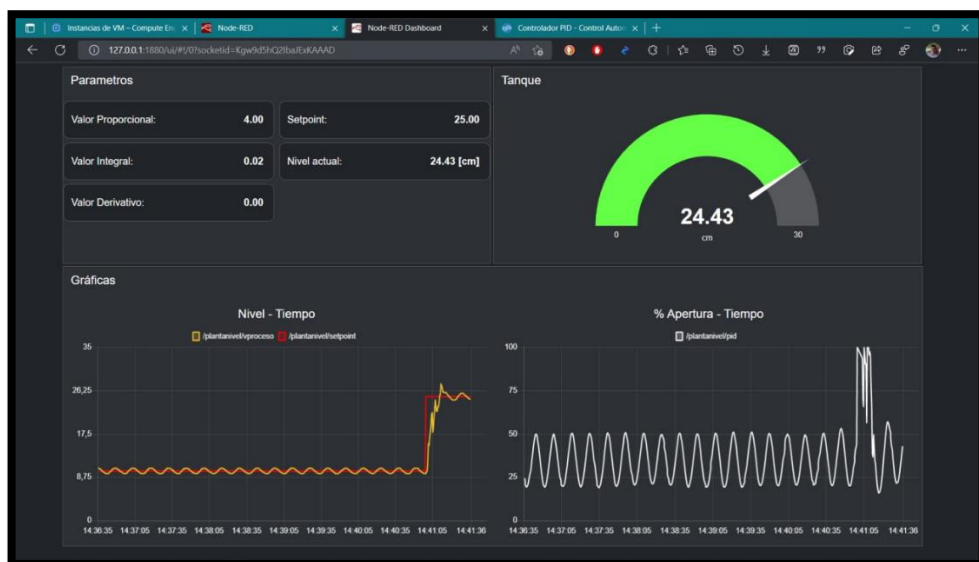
Instancias de VM – Compute En × | Node-RED × | Node-RED Dashboard × | Controlador PID - Control Autom × | +

127.0.0.1:1880/ui/#!/0?socketid=Kgw9d5hQ2lbaJExKAAAD

Parametros

Valor Proporcional: 4.00

Setpoint: 25.00

Valor Integral: 0.02

Nivel actual: 24.43 [cm]

Valor Derivativo: 0.00

Tanque

24.43
cm
0
30

Gráficas

Nivel - Tiempo

/plantanivel/vproceso /plantanivel/setpoint

35
26,25
17,5
8,75
0

14:36:35 14:37:05 14:37:35 14:38:05 14:38:35 14:39:05 14:39:35 14:40:05 14:40:35 14:41:05 14:41:36

% Apertura - Tiempo

/plantanivel/pid

100
75
50
25
0

14:36:35 14:37:05 14:37:35 14:38:05 14:38:35 14:39:05 14:39:35 14:40:05 14:40:35 14:41:05 14:41:36